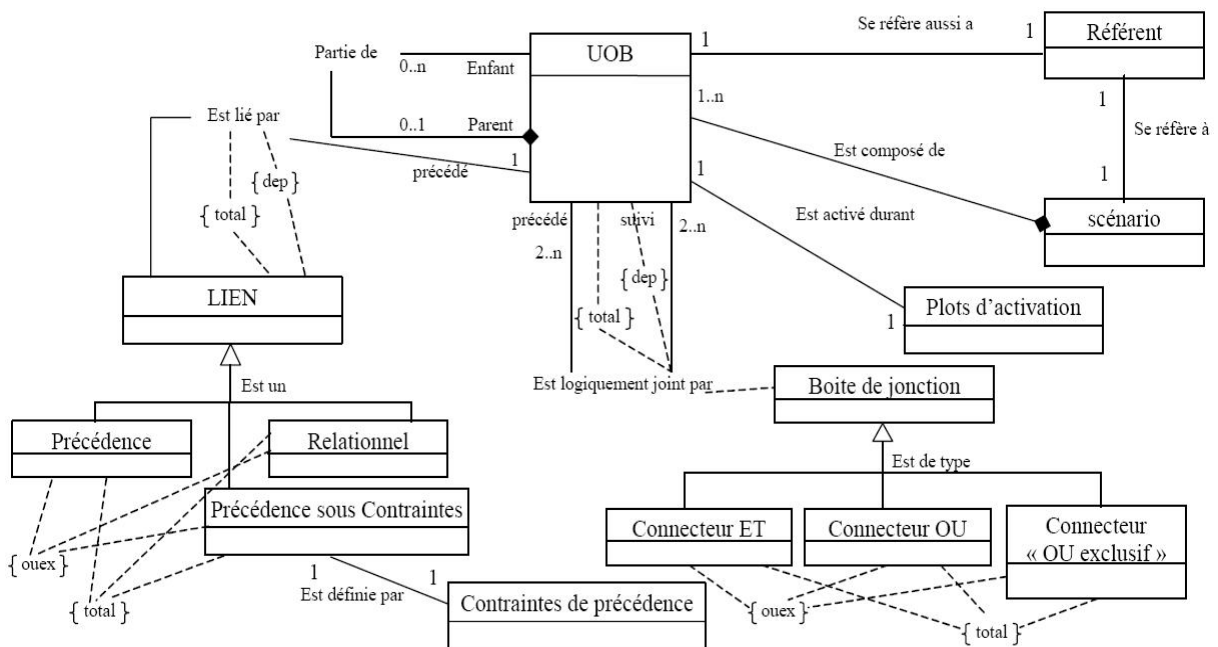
UOB

Référent

Se réfère aussi a

1

1

Partie de

0..n

Enfant

0..1

Parent

1..n

1

Se réfère à

Est lié par

{ dep }

{ total }

1

précédé

Est composé de

1

1

Est activé durant

scénario

précédé

suivi

2..n

2..n

{ dep }

{ total }

LIEN

Plots d'activation

1

Est un

Est logiquement joint par

Boite de jonction

Précédence

Relationnel

Est de type

Précédence sous Contraintes

Connecteur ET

Connecteur OU

Connecteur « OU exclusif »

{ ouex }

1

1

Est définie par

{ total }

Contraintes de précédence

{ ouex }

{ total }